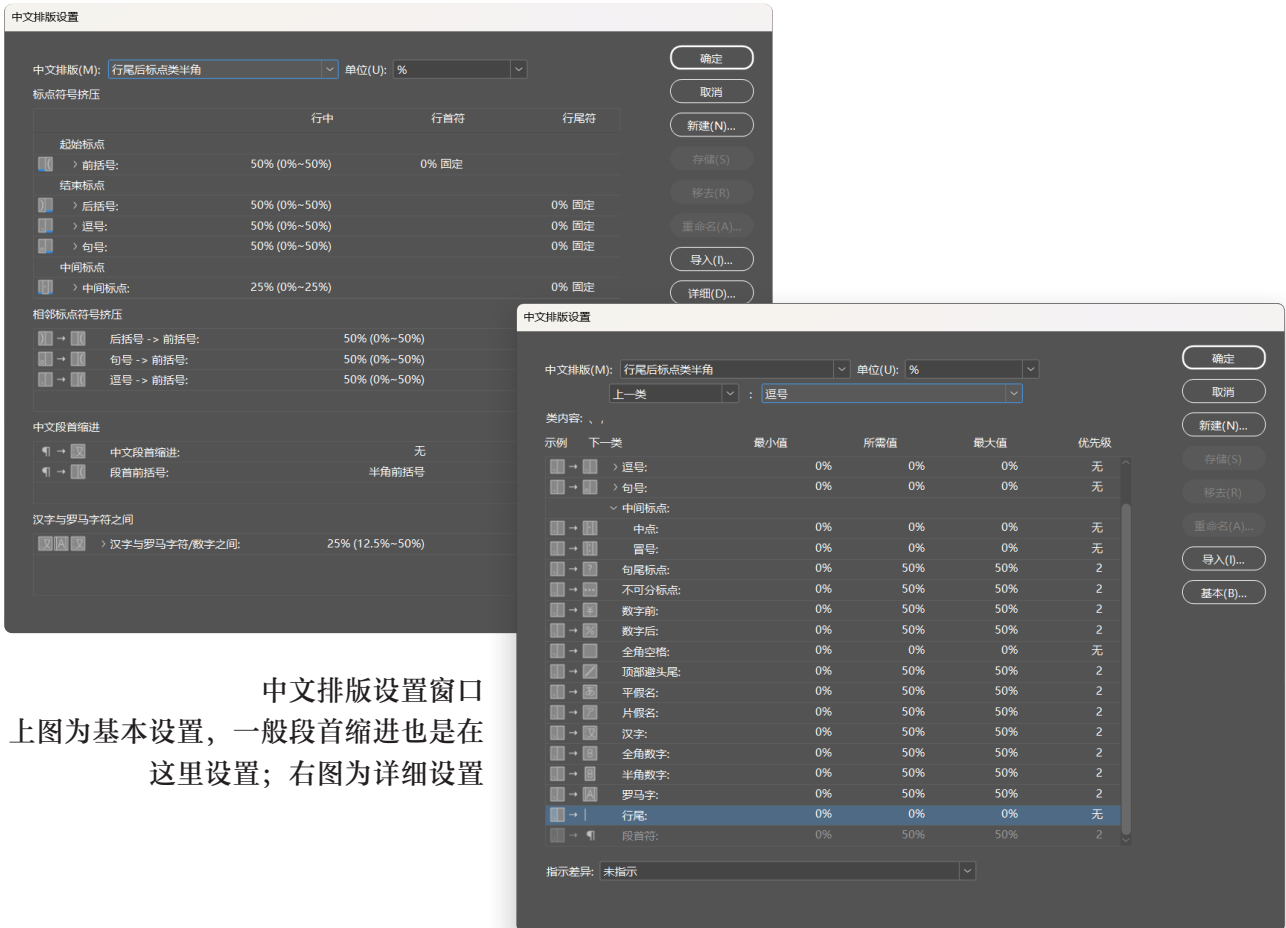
中文排版设置

中文排版(M): 行尾后标点类半角 单位(U): %

标点符号挤压

| | 行中 | 行首符 | 行尾符 |
|---|---|---|---|
| 起始标点 | | | |
| 前括号: | 50% (0%~50%) | 0% 固定 | |
| 结束标点 | | | |
| 后括号: | 50% (0%~50%) | | 0% 固定 |
| 逗号: | 50% (0%~50%) | | 0% 固定 |
| 句号: | 50% (0%~50%) | | 0% 固定 |
| 中间标点 | | | |
| 中间标点: | 25% (0%~25%) | | 0% 固定 |

相邻标点符号挤压

后括号 -> 前括号: 50% (0%~50%)
句号 -> 前括号: 50% (0%~50%)
逗号 -> 前括号: 50% (0%~50%)

中文段首缩进

中文段首缩进: 无
段首前括号: 半角前括号

汉字与罗马字符之间

汉字与罗马字符/数字之间: 25% (12.5%~50%)

确定
取消
新建(N)...
存储(S)
移去(R)
重命名(A)...
导入(I)...
详细(D)...

中文排版设置窗口
上图为基本设置，一般段首缩进也是在这里设置；右图为详细设置

中文排版设置

中文排版(M): 行尾后标点类半角 单位(U): %
上一类 : 逗号
类内容: 、，

| 示例 | 下一类 | 最小值 | 所需值 | 最大值 | 优先级 |
|---|---|---|---|---|---|
| | 逗号: | 0% | 0% | 0% | 无 |
| | 句号: | 0% | 0% | 0% | 无 |
| | 中间标点: | | | | |
| | 中点: | 0% | 0% | 0% | 无 |
| | 冒号: | 0% | 0% | 0% | 无 |
| | 句尾标点: | 0% | 50% | 50% | 2 |
| | 不可分标点: | 0% | 50% | 50% | 2 |
| | 数字前: | 0% | 50% | 50% | 2 |
| | 数字后: | 0% | 50% | 50% | 2 |
| | 全角空格: | 0% | 0% | 0% | 无 |
| | 顶部避头尾: | 0% | 50% | 50% | 2 |
| | 平假名: | 0% | 50% | 50% | 2 |
| | 片假名: | 0% | 50% | 50% | 2 |
| | 汉字: | 0% | 50% | 50% | 2 |
| | 全角数字: | 0% | 50% | 50% | 2 |
| | 半角数字: | 0% | 50% | 50% | 2 |
| | 罗马字: | 0% | 50% | 50% | 2 |
| | 行尾: | 0% | 0% | 0% | 无 |
| | 段首符: | 0% | 50% | 50% | 2 |

指示差异: 未指示

确定
取消
新建(N)...
存储(S)
移去(R)
重命名(A)...
导入(I)...
基本(B)...